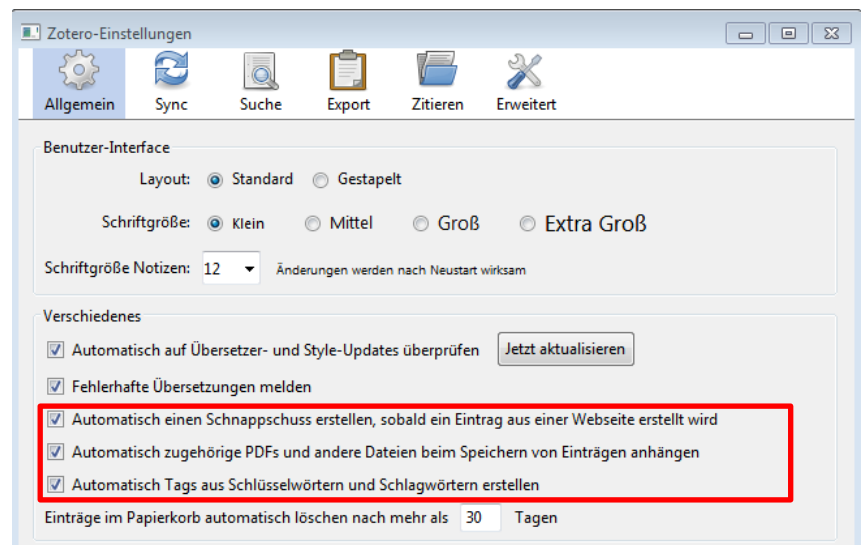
Zotero-Einstellungen

Allgemein Sync Suche Export Zitieren Erweitert

Benutzer-Interface

Layout: Standard Gestapelt

Schriftgröße: Klein Mittel Groß Extra Groß

Schriftgröße Notizen: 12 Änderungen werden nach Neustart wirksam

Verschiedenes

Automatisch auf Übersetzer- und Style-Updates überprüfen Jetzt aktualisieren

Fehlerhafte Übersetzungen melden

Automatisch einen Schnappschuss erstellen, sobald ein Eintrag aus einer Webseite erstellt wird

Automatisch zugehörige PDFs und andere Dateien beim Speichern von Einträgen anhängen

Automatisch Tags aus Schlüsselwörtern und Schlagwörtern erstellen

Einträge im Papierkorb automatisch löschen nach mehr als 30 Tagen